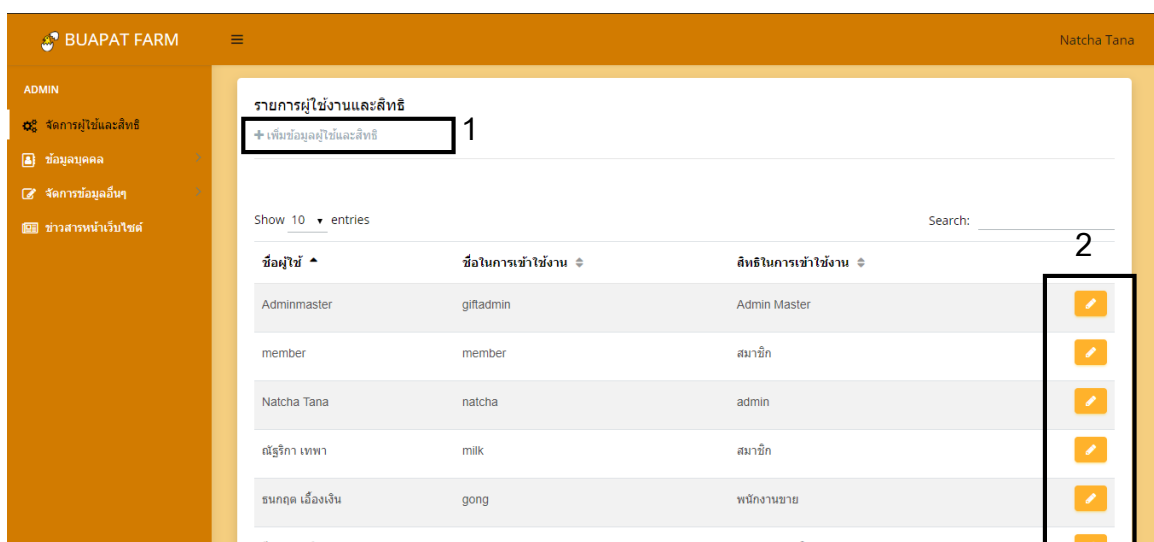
BUAPAT FARM

Natcha Tana

ADMIN

จัดการผู้ใช้และสิทธิ

ข้อมูลบุคคล

จัดการข้อมูลอื่นๆ

ข่าวสารหน้าเว็บไซต์

รายการผู้ใช้งานและสิทธิ

+ เพิ่มข้อมูลผู้ใช้และสิทธิ

1

Show 10 entries

Search:

2

| ชื่อผู้ใช้ | ชื่อในการเข้าใช้งาน | สิทธิในการเข้าใช้งาน | |
|---|---|---|---|
| Adminmaster | giftadmin | Admin Master | |
| member | member | สมาชิก | |
| Natcha Tana | natcha | admin | |
| ณัฐริกา เทพา | milk | สมาชิก | |
| ธนกฤต เอื้องเงิน | gong | พนักงานขาย | |